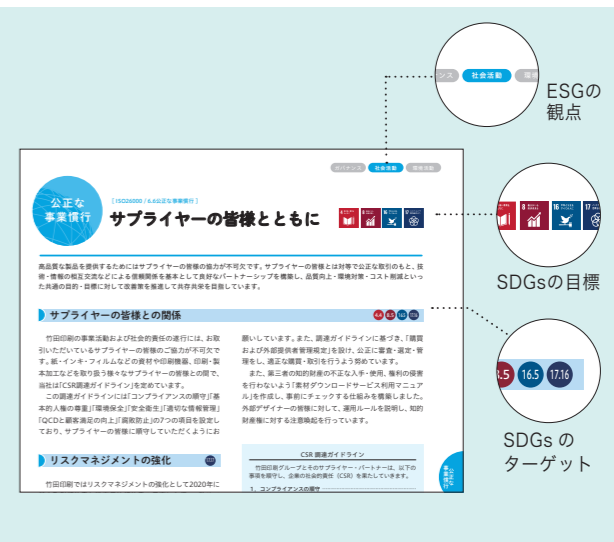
ンス 社会活動 環

ESGの観点

ガバナンス 社会活動 環境活動

公正な事業慣行

［ISO26000 / 6.6公正な事業慣行］

サプライヤーの皆様とともに

8 16 17

SDGsの目標

高品質な製品を提供するためにはサプライヤーの皆様の協力が不可欠です。サプライヤーの皆様とは対等で公正な取引のもと、技術・情報の相互交流などによる信頼関係を基本として良好なパートナーシップを構築し、品質向上・環境対策・コスト削減といった共通の目的・目標に対して改善策を推進して共存共栄を目指しています。

サプライヤーの皆様との関係

4.4 8.5 16.5 17.16

竹田印刷の事業活動および社会的責任の遂行には、お取引いただいているサプライヤーの皆様のご協力が不可欠です。紙・インキ・フィルムなどの資材や印刷機器、印刷・製本加工などを取り扱うサプライヤーの皆様との間で、当社は「CSR調達ガイドライン」を定めています。

この調達ガイドラインには「コンプライアンスの順守」「基本的人権の尊重」「環境保全」「安全衛生」「適切な情報管理」「QCDと顧客満足の向上」「腐敗防止」の7つの項目を設定しており、サプライヤーの皆様の順守をしていただくようにお

願いしています。また、調達ガイドラインに基づき、「購買および外部提供者管理規定」を設け、公正に審査・選定・管理をし、適正な購買・取引を行うよう努めています。

また、第三者の知的財産の不正な入手・使用、権利の侵害を行わないよう「素材ダウンロードサービス利用マニュアル」を作成し、事前にチェックする仕組みを構築しました。外部デザイナーの皆様に対して、運用ルールを説明し、知的財産権に対する注意喚起を行っています。

8.5 16.5 17.16

SDGs の
ターゲット

リスクマネジメントの強化

竹田印刷ではリスクマネジメントの強化として2020年に

CSR 調達ガイドライン

竹田印刷グループとそのサプライヤー・パートナーは、以下の事項を順守し、企業の社会的責任（CSR）を果たしていきます。

1．コンプライアンスの順守

公正な事業慣行